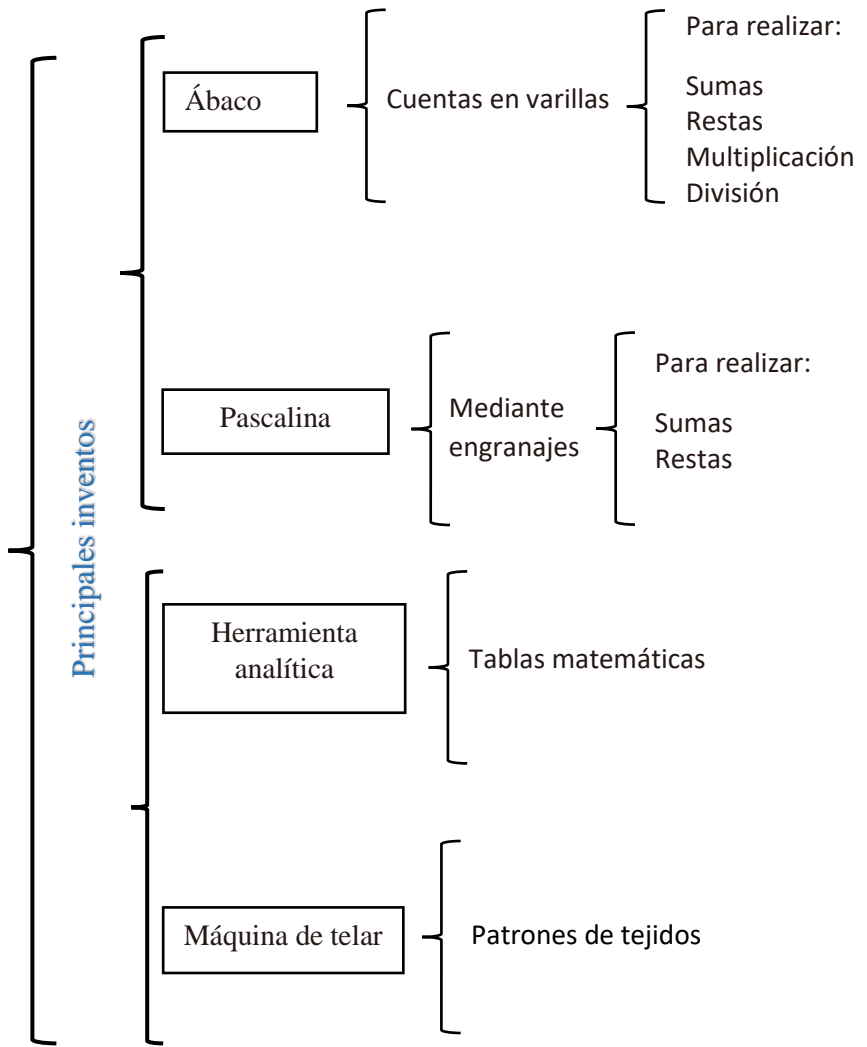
Principales inventos

Ábaco

Cuentas en varillas

Para realizar:

Sumas
Restas
Multiplicación
División

Pascalina

Mediante engranajes

Para realizar:

Sumas
Restas

Herramienta analítica

Tablas matemáticas

Máquina de telar

Patrones de tejidos